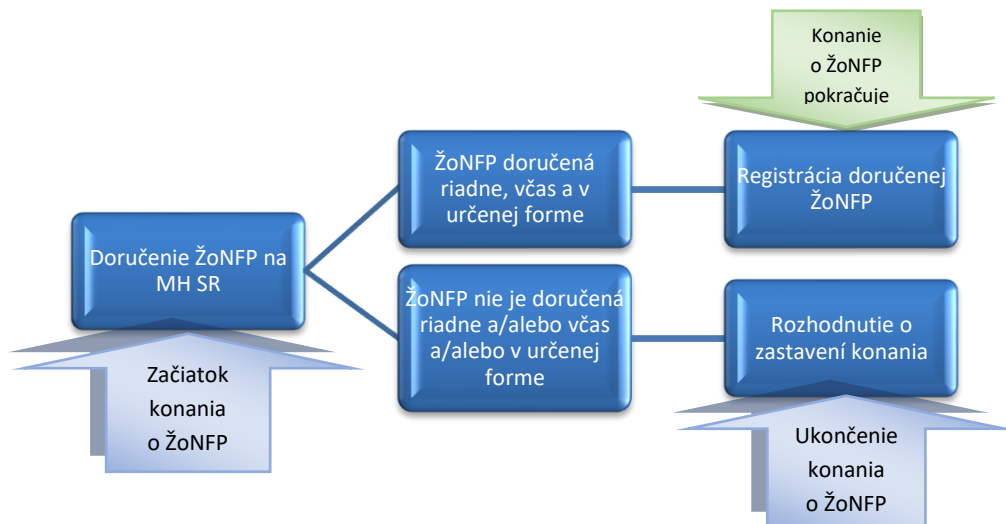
Konanie o ŽoNFP pokračuje

Doručenie ŽoNFP na MH SR

Začiatok konania o ŽoNFP

ŽoNFP doručená riadne, včas a v určenej forme

Registrácia doručenej ŽoNFP

ŽoNFP nie je doručená riadne a/alebo včas a/alebo v určenej forme

Rozhodnutie o zastavení konania

Ukončenie konania o ŽoNFP